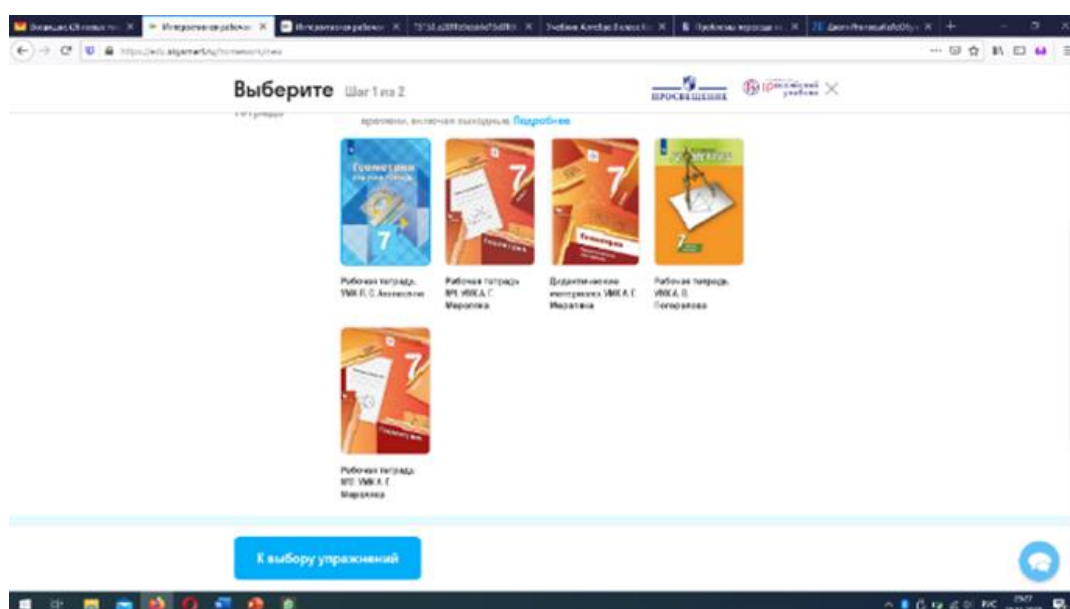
Выберите Шаг 1 из 2

ПРОСВЕЩЕНИЕ

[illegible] Подробнее

Рабочая тетрадь. УМК Л. С. Атанасяна

Рабочая тетрадь №1. УМК А. Г. Мерзляка

Дидактические материалы УМК А. Г. Мерзляка

Рабочая тетрадь. УМК А. В. Погорелова

Рабочая тетрадь №2. УМК А. Г. Мерзляка

К выбору упражнений